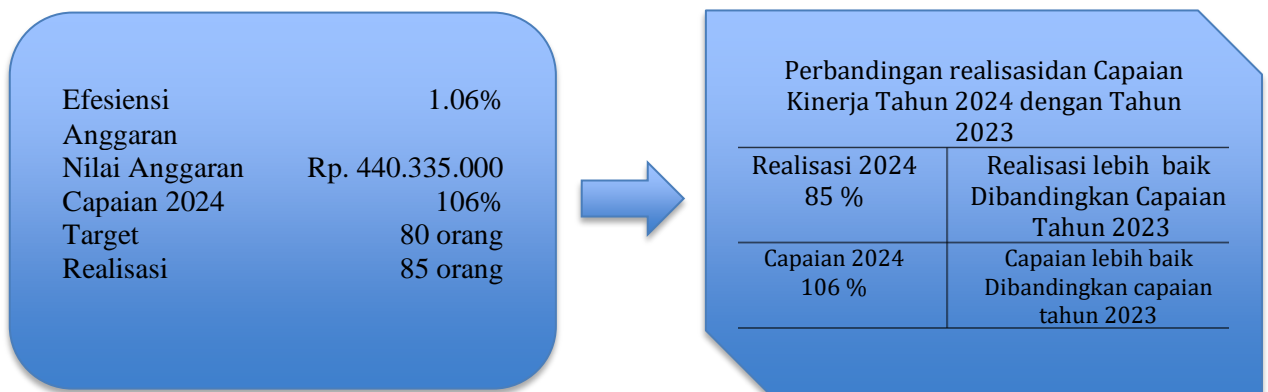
| | |
|---|---|
| Efesiensi Anggaran | 1.06% |
| Nilai Anggaran | Rp. 440.335.000 |
| Capaian 2024 | 106% |
| Target | 80 orang |
| Realisasi | 85 orang |

Perbandingan realisasidan Capaian Kinerja Tahun 2024 dengan Tahun 2023

| | |
|---|---|
| Realisasi 2024 85 % | Realisasi lebih baik Dibandingkan Capaian Tahun 2023 |
| Capaian 2024 106 % | Capaian lebih baik Dibandingkan capaian tahun 2023 |